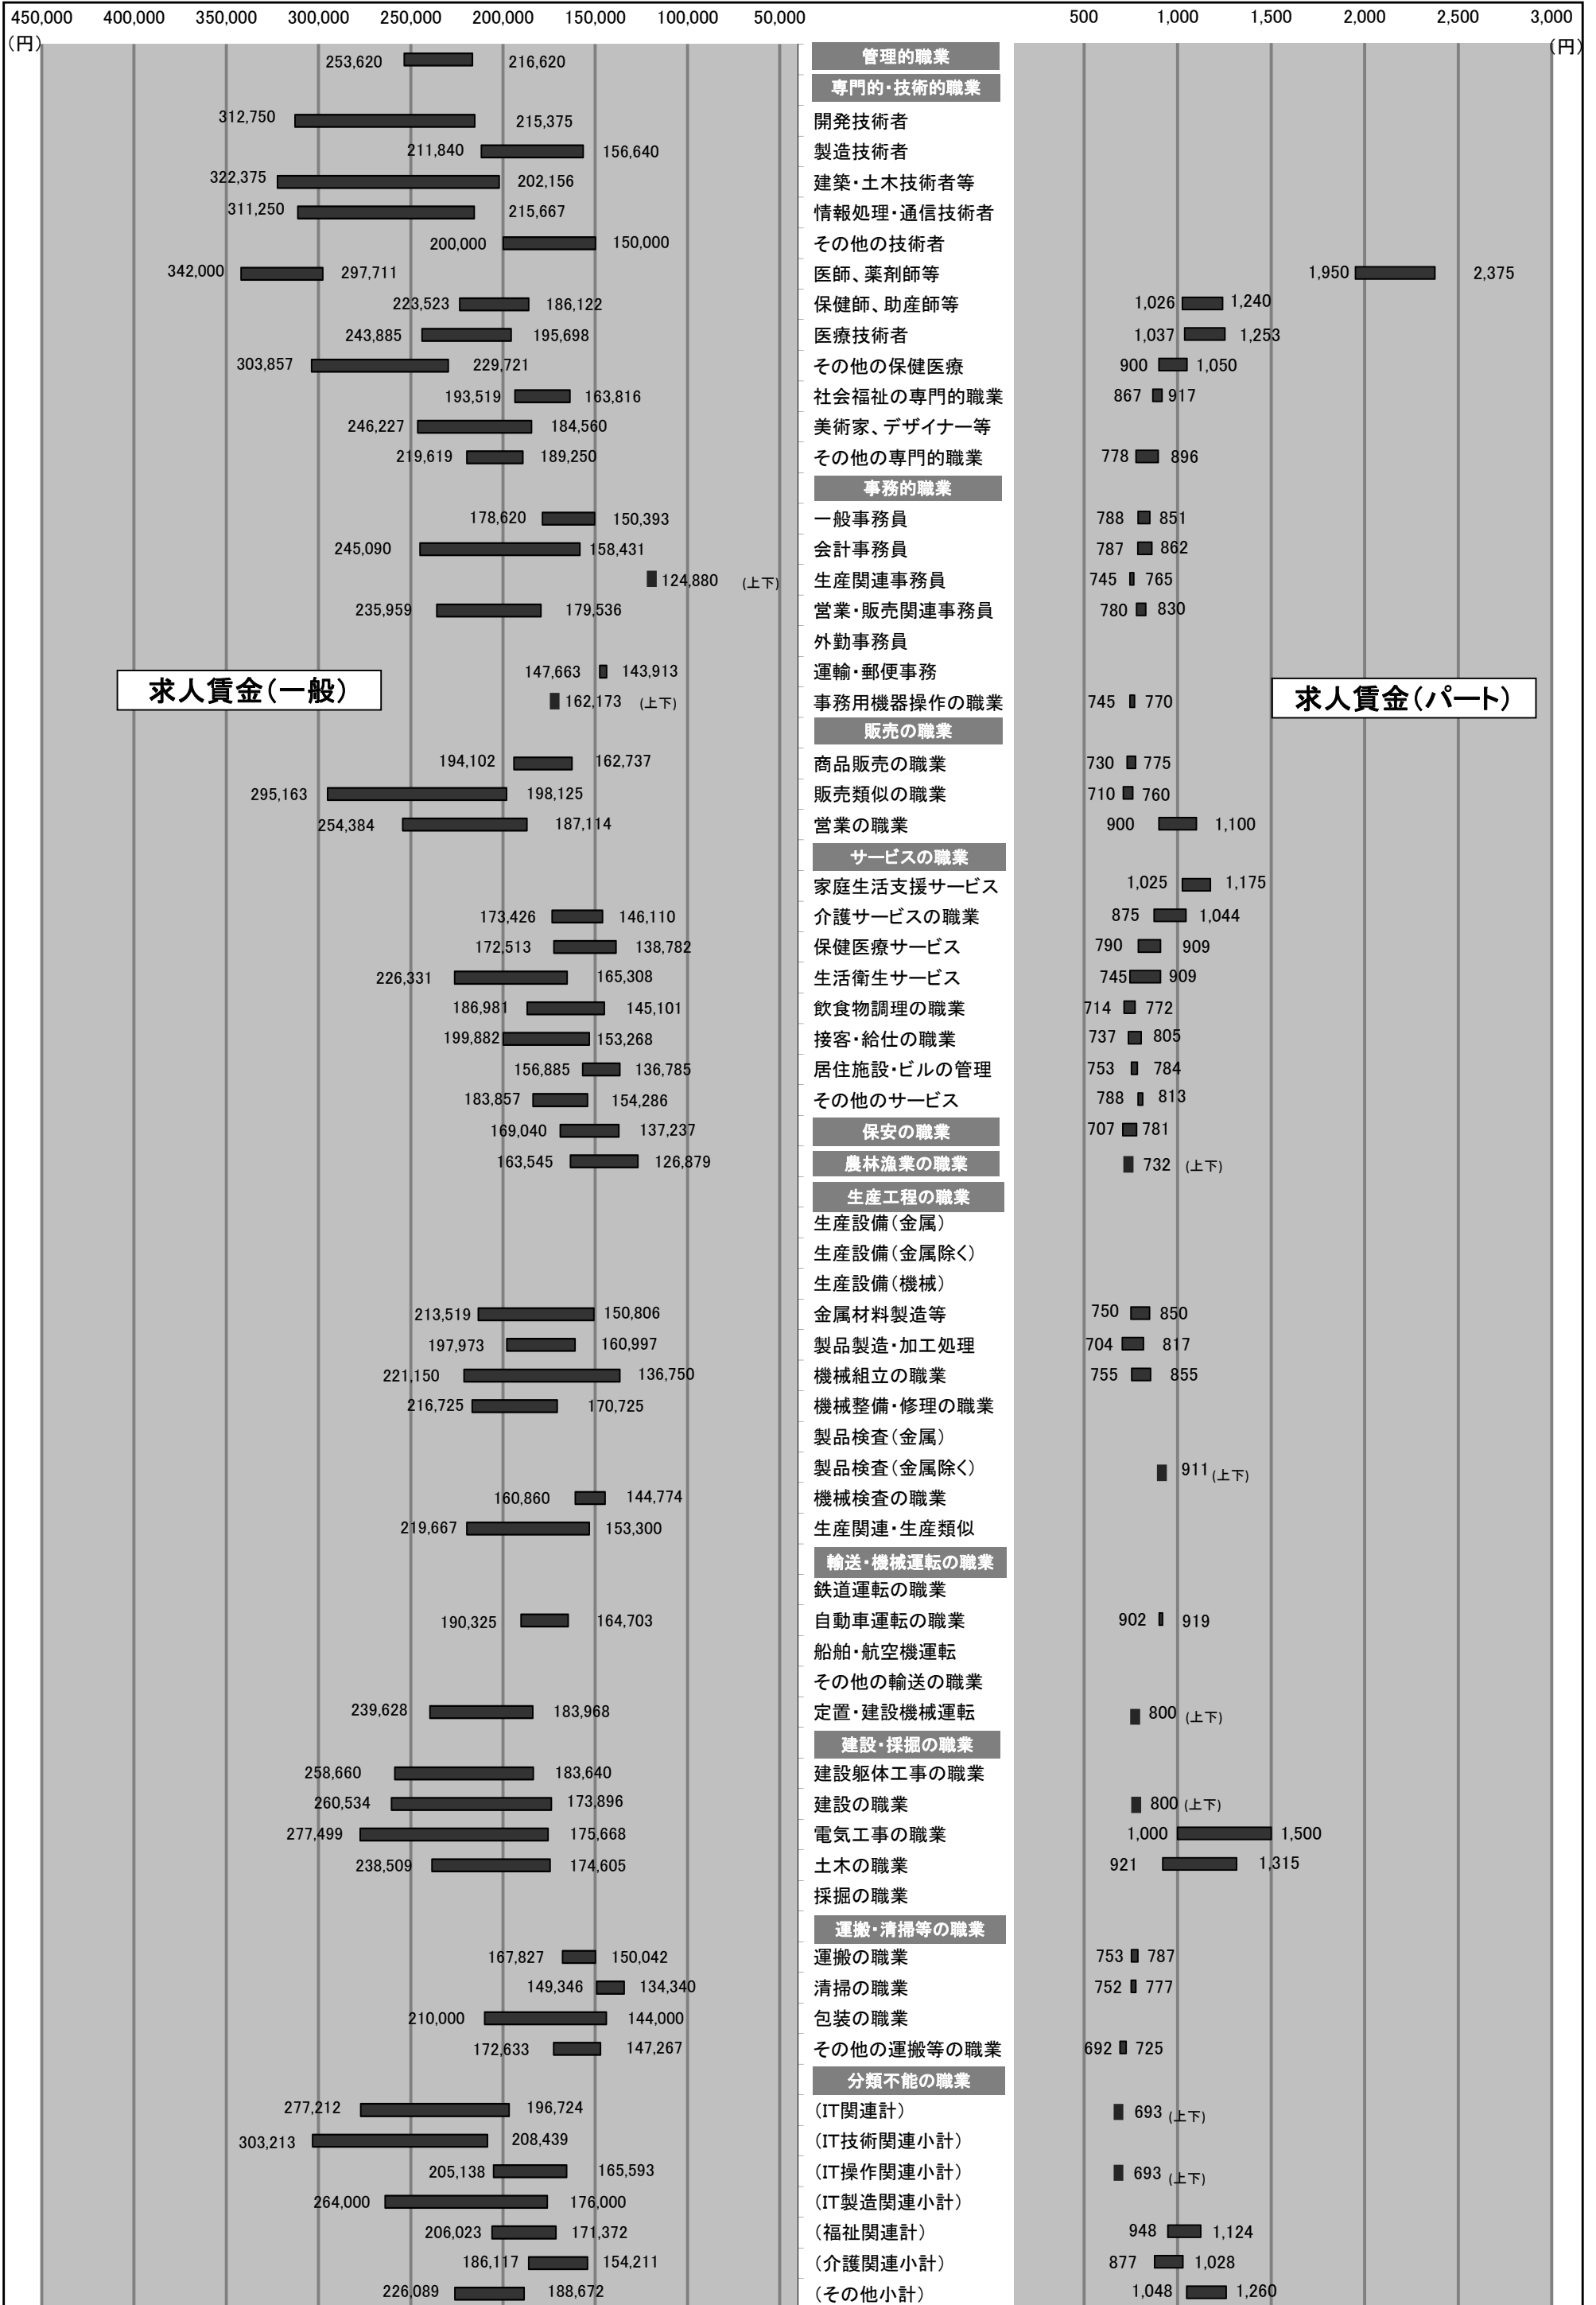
450,000 400,000 350,000 300,000 250,000 200,000 150,000 100,000 50,000
(円)

500 1,000 1,500 2,000 2,500 3,000
(円)

求人賃金(一般)

求人賃金(パート)

| 一般(上限) | 一般(下限) | 職業 | パート(下限) | パート(上限) |
|---|---|---|---|---|
| 253,620 | 216,620 | 管理的職業 | | |
| | | 専門的・技術的職業 | | |
| 312,750 | 215,375 | 開発技術者 | | |
| 211,840 | 156,640 | 製造技術者 | | |
| 322,375 | 202,156 | 建築・土木技術者等 | | |
| 311,250 | 215,667 | 情報処理・通信技術者 | | |
| 200,000 | 150,000 | その他の技術者 | | |
| 342,000 | 297,711 | 医師、薬剤師等 | 1,950 | 2,375 |
| 223,523 | 186,122 | 保健師、助産師等 | 1,026 | 1,240 |
| 243,885 | 195,698 | 医療技術者 | 1,037 | 1,253 |
| 303,857 | 229,721 | その他の保健医療 | 900 | 1,050 |
| 193,519 | 163,816 | 社会福祉の専門的職業 | 867 | 917 |
| 246,227 | 184,560 | 美術家、デザイナー等 | | |
| 219,619 | 189,250 | その他の専門的職業 | 778 | 896 |
| | | 事務的職業 | | |
| 178,620 | 150,393 | 一般事務員 | 788 | 851 |
| 245,090 | 158,431 | 会計事務員 | 787 | 862 |
| 124,880 (上下) | | 生産関連事務員 | 745 | 765 |
| 235,959 | 179,536 | 営業・販売関連事務員 | 780 | 830 |
| | | 外勤事務員 | | |
| 147,663 | 143,913 | 運輸・郵便事務 | | |
| 162,173 (上下) | | 事務用機器操作の職業 | 745 | 770 |
| | | 販売の職業 | | |
| 194,102 | 162,737 | 商品販売の職業 | 730 | 775 |
| 295,163 | 198,125 | 販売類似の職業 | 710 | 760 |
| 254,384 | 187,114 | 営業の職業 | 900 | 1,100 |
| | | サービスの職業 | | |
| | | 家庭生活支援サービス | 1,025 | 1,175 |
| 173,426 | 146,110 | 介護サービスの職業 | 875 | 1,044 |
| 172,513 | 138,782 | 保健医療サービス | 790 | 909 |
| 226,331 | 165,308 | 生活衛生サービス | 745 | 909 |
| 186,981 | 145,101 | 飲食物調理の職業 | 714 | 772 |
| 199,882 | 153,268 | 接客・給仕の職業 | 737 | 805 |
| 156,885 | 136,785 | 居住施設・ビルの管理 | 753 | 784 |
| 183,857 | 154,286 | その他のサービス | 788 | 813 |
| 169,040 | 137,237 | 保安の職業 | 707 | 781 |
| 163,545 | 126,879 | 農林漁業の職業 | 732 (上下) | |
| | | 生産工程の職業 | | |
| | | 生産設備(金属) | | |
| | | 生産設備(金属除く) | | |
| | | 生産設備(機械) | | |
| 213,519 | 150,806 | 金属材料製造等 | 750 | 850 |
| 197,973 | 160,997 | 製品製造・加工処理 | 704 | 817 |
| 221,150 | 136,750 | 機械組立の職業 | 755 | 855 |
| 216,725 | 170,725 | 機械整備・修理の職業 | | |
| | | 製品検査(金属) | | |
| | | 製品検査(金属除く) | 911 (上下) | |
| 160,860 | 144,774 | 機械検査の職業 | | |
| 219,667 | 153,300 | 生産関連・生産類似 | | |
| | | 輸送・機械運転の職業 | | |
| | | 鉄道運転の職業 | | |
| 190,325 | 164,703 | 自動車運転の職業 | 902 | 919 |
| | | 船舶・航空機運転 | | |
| | | その他の輸送の職業 | | |
| 239,628 | 183,968 | 定置・建設機械運転 | 800 (上下) | |
| | | 建設・採掘の職業 | | |
| 258,660 | 183,640 | 建設躯体工事の職業 | | |
| 260,534 | 173,896 | 建設の職業 | 800 (上下) | |
| 277,499 | 175,668 | 電気工事の職業 | 1,000 | 1,500 |
| 238,509 | 174,605 | 土木の職業 | 921 | 1,315 |
| | | 採掘の職業 | | |
| | | 運搬・清掃等の職業 | | |
| 167,827 | 150,042 | 運搬の職業 | 753 | 787 |
| 149,346 | 134,340 | 清掃の職業 | 752 | 777 |
| 210,000 | 144,000 | 包装の職業 | | |
| 172,633 | 147,267 | その他の運搬等の職業 | 692 | 725 |
| | | 分類不能の職業 | | |
| 277,212 | 196,724 | (IT関連計) | 693 (上下) | |
| 303,213 | 208,439 | (IT技術関連小計) | | |
| 205,138 | 165,593 | (IT操作関連小計) | 693 (上下) | |
| 264,000 | 176,000 | (IT製造関連小計) | | |
| 206,023 | 171,372 | (福祉関連計) | 948 | 1,124 |
| 186,117 | 154,211 | (介護関連小計) | 877 | 1,028 |
| 226,089 | 188,672 | (その他小計) | 1,048 | 1,260 |